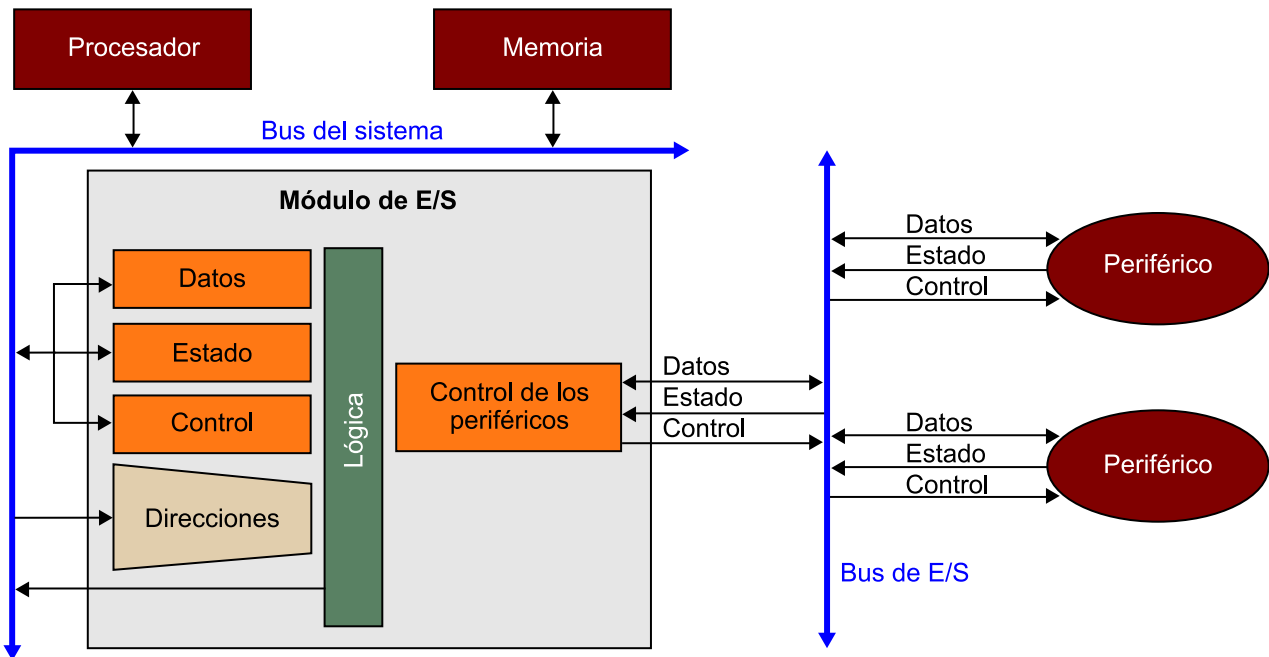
Procesador

Memoria

Bus del sistema

Módulo de E/S

Datos

Estado

Control

Direcciones

Lógica

Control de los periféricos

Datos
Estado
Control

Datos
Estado
Control

Periférico

Datos
Estado
Control

Periférico

Bus de E/S